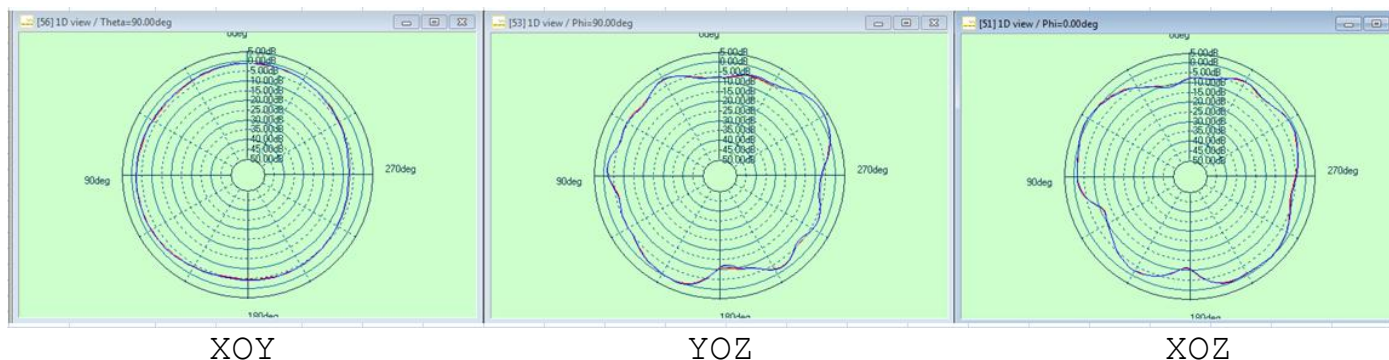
[56] 1D view / Theta=90.00deg

0deg

5.00dB
0.00dB
-5.00dB
-10.00dB
-15.00dB
-20.00dB
-25.00dB
-30.00dB
-35.00dB
-40.00dB
-45.00dB
-50.00dB

90deg

270deg

180deg

XOY

[53] 1D view / Phi=90.00deg

0deg

5.00dB
0.00dB
-5.00dB
-10.00dB
-15.00dB
-20.00dB
-25.00dB
-30.00dB
-35.00dB
-40.00dB
-45.00dB
-50.00dB

90deg

270deg

180deg

YOZ

[51] 1D view / Phi=0.00deg

0deg

5.00dB
0.00dB
-5.00dB
-10.00dB
-15.00dB
-20.00dB
-25.00dB
-30.00dB
-35.00dB
-40.00dB
-45.00dB
-50.00dB

90deg

270deg

180deg

XOZ